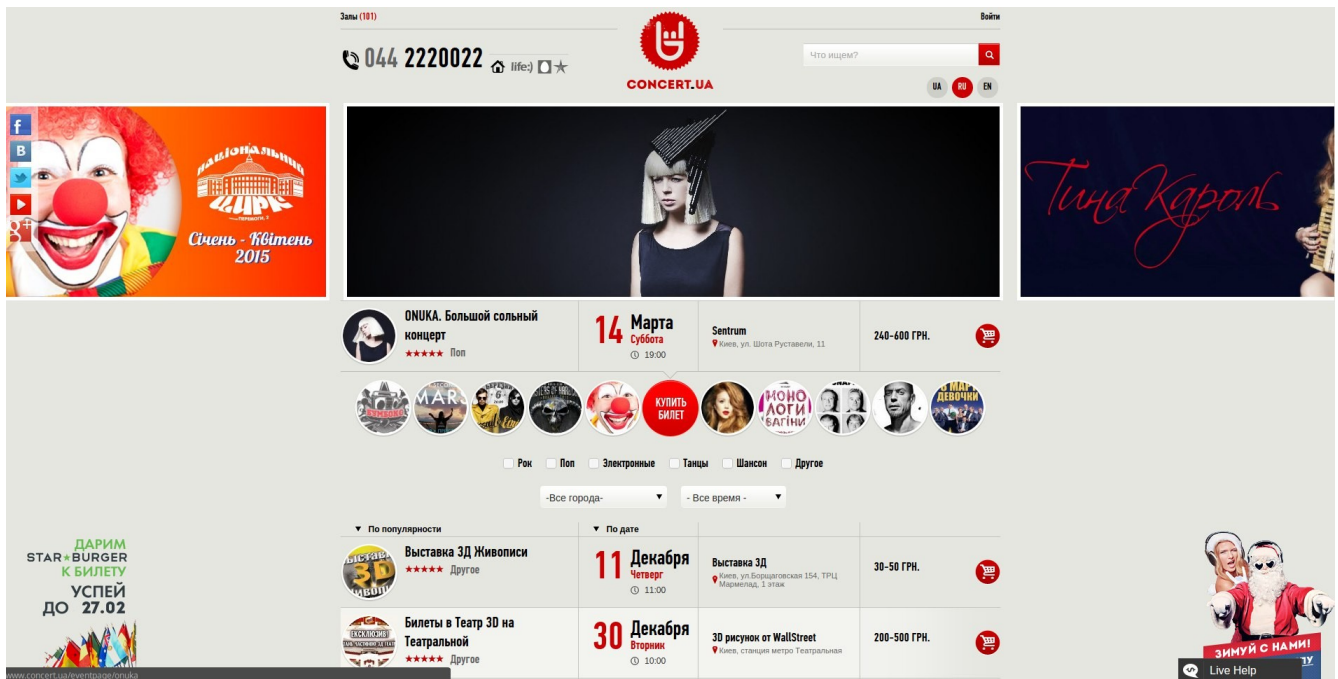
Залы (101)

Войти

044 2220022 life:)

CONCERT.UA

Что ищем?

UA RU EN

НАЦІОНАЛЬНИЙ ЦИРК
Січень - Квітень 2015

Тина Кароль

ONUKA. Большой сольный концерт
★★★★★ Поп

14 Марта
Суббота
19:00

Sentrum
Киев, ул. Шота Руставели, 11

240-600 ГРН.

КУПИТЬ БИЛЕТ

МОНОЛОГИ ВАГІНИ

8 МАРТА ДЕВОЧКИ

Рок
Поп
Электронные
Танцы
Шансон
Другое

-Все города-
- Все время -

По популярности
По дате

ДАРИМ STAR BURGER К БИЛЕТУ
УСПЕЙ ДО 27.02

Выставка 3Д Живописи
★★★★★ Другое

11 Декабря
Четверг
11:00

Выставка 3Д
Киев, ул.Борщаговская 154, ТРЦ Мармелад, 1 этаж

30-50 ГРН.

Билеты в Театр 3D на Театральной
★★★★★ Другое

30 Декабря
Вторник
10:00

3D рисунок от WallStreet
Киев, станция метро Театральная

200-500 ГРН.

ЗИМУЙ С НАМИ!

Live Help

www.concert.ua/eventpage/onuka